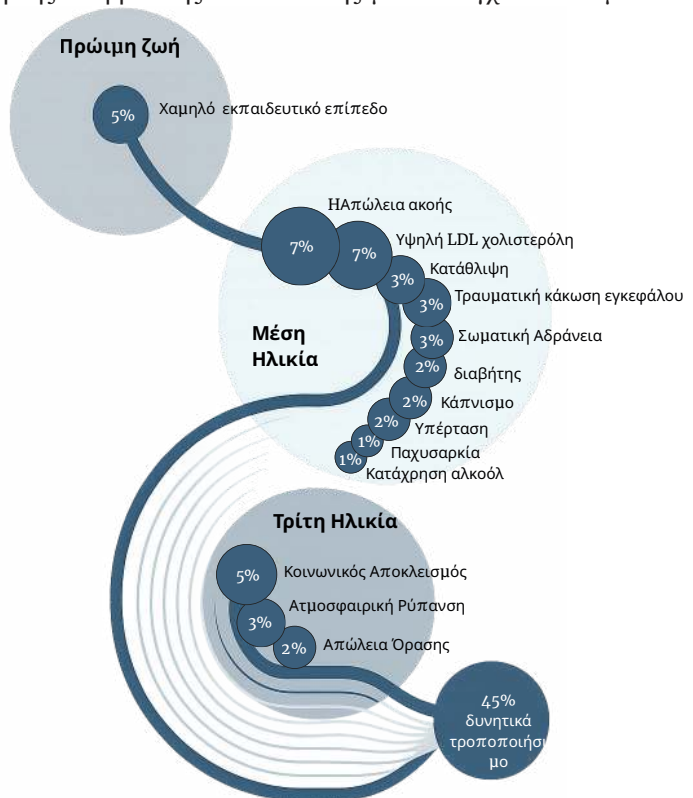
Πρώιμη ζωή
5% Χαμηλό εκπαιδευτικό επίπεδο

Μέση Ηλικία
7% ΗΑπώλεια ακοής
7% Υψηλή LDL χολιστερόλη
3% Κατάθλιψη
3% Τραυματική κάκωση εγκεφάλου
3% Σωματική Αδράνεια
2% διαβήτης
2% Κάπνισμο
2% Υπέρταση
1% Παχυσαρκία
1% Κατάχρηση αλκοόλ

Τρίτη Ηλικία
5% Κοινωνικός Αποκλεισμός
3% Ατμοσφαιρική Ρύπανση
2% Απώλεια Όρασης

45% δυνητικά τροποποιήσι μο